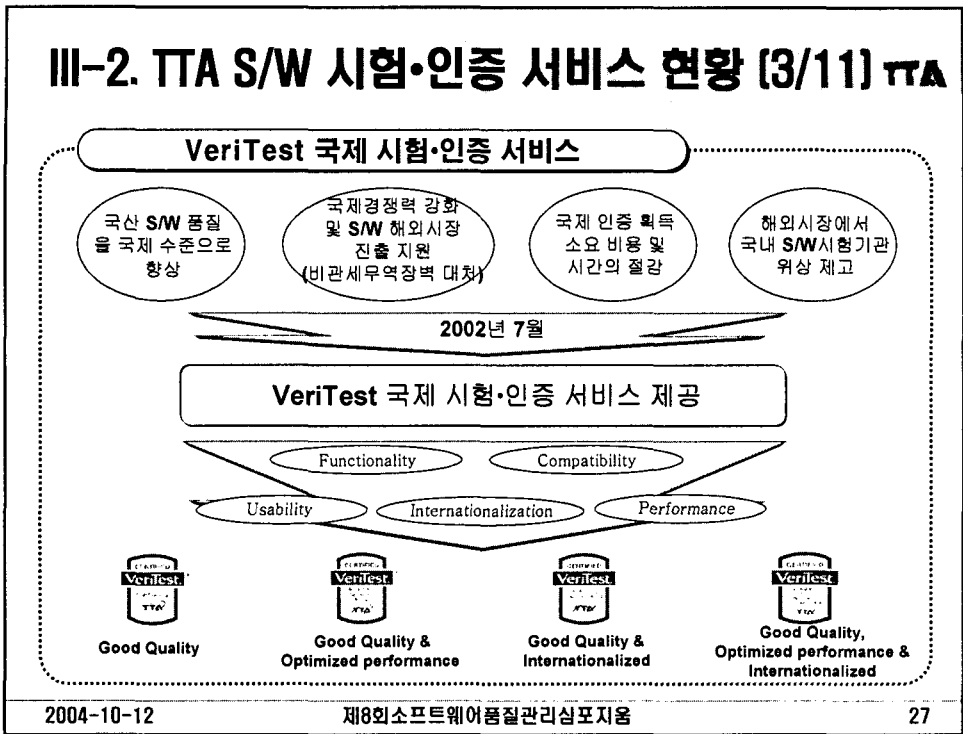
III-2. TTA S/W 시험•인증 서비스 현황 [3/11] TTA

VeriTest 국제 시험•인증 서비스

국산 S/W 품질을 국제 수준으로 향상

국제경쟁력 강화 및 S/W 해외시장 진출 지원 (비관세무역장벽 대처)

국제 인증 획득 소요 비용 및 시간의 절감

해외시장에서 국내 S/W시험기관 위상 제고

2002년 7월

VeriTest 국제 시험•인증 서비스 제공

Functionality

Compatibility

Usability

Internationalization

Performance

VeriTest TTA

Good Quality

VeriTest TTA

Good Quality & Optimized performance

VeriTest TTA

Good Quality & Internationalized

VeriTest

Good Quality, Optimized performance & Internationalized

2004-10-12

제8회소프트웨어품질관리심포지움

27